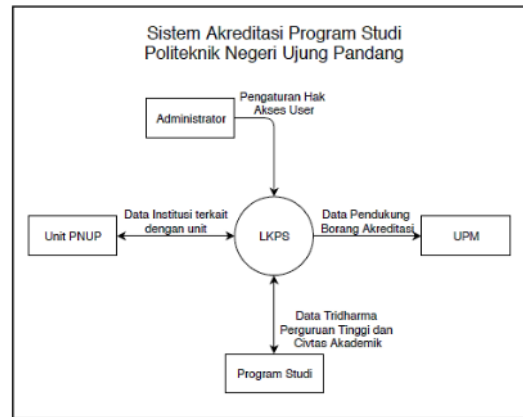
Sistem Akreditasi Program Studi
Politeknik Negeri Ujung Pandang

Administrator

Pengaturan Hak Akses User

Unit PNUP

Data Institusi terkait dengan unit

LKPS

Data Pendukung Borang Akreditasi

UPM

Data Tridharma Perguruan Tinggi dan Civtas Akademik

Program Studi